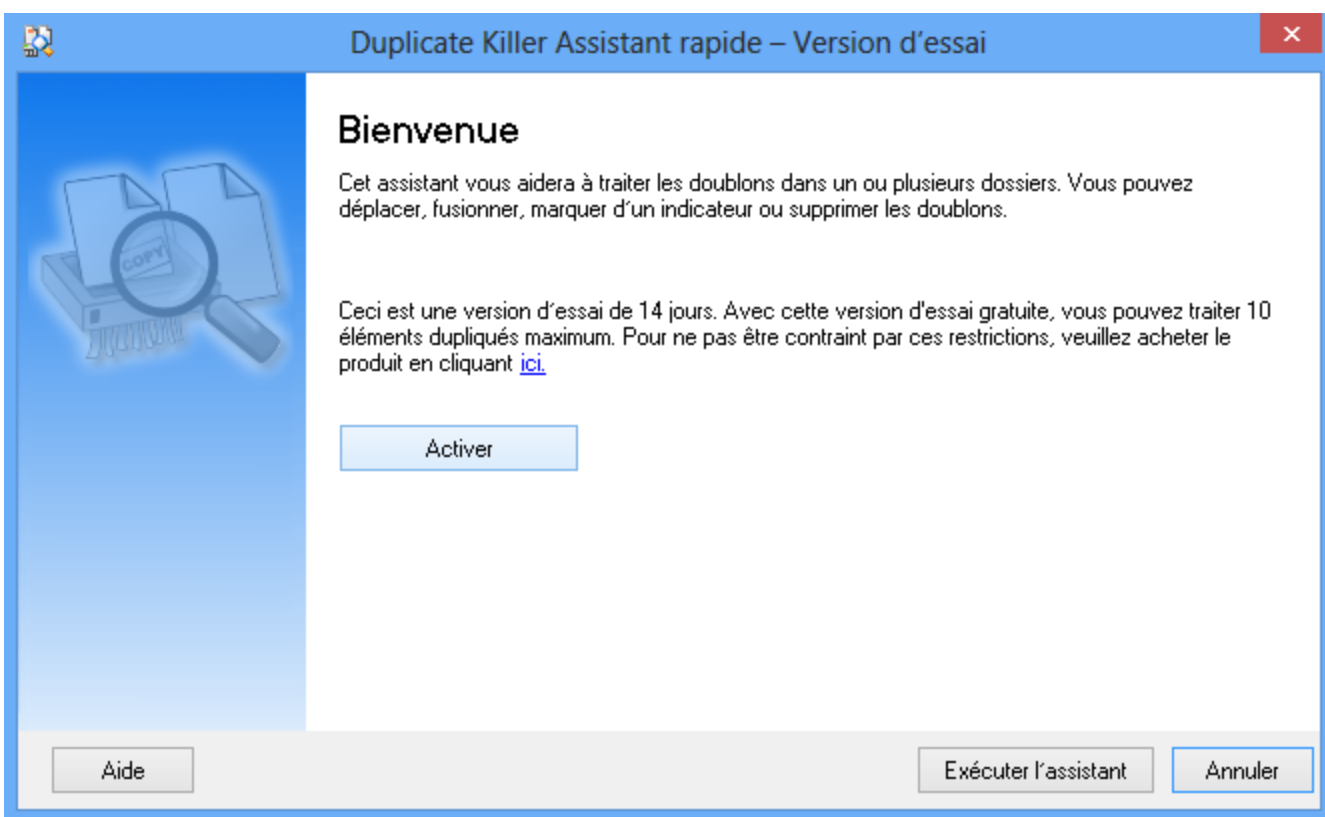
Duplicate Killer Assistant rapide – Version d’essai

COPY

Bienvenue

Cet assistant vous aidera à traiter les doublons dans un ou plusieurs dossiers. Vous pouvez déplacer, fusionner, marquer d’un indicateur ou supprimer les doublons.

Ceci est une version d’essai de 14 jours. Avec cette version d'essai gratuite, vous pouvez traiter 10 éléments dupliqués maximum. Pour ne pas être contraint par ces restrictions, veuillez acheter le produit en cliquant ici.

Activer

Aide

Exécuter l’assistant

Annuler